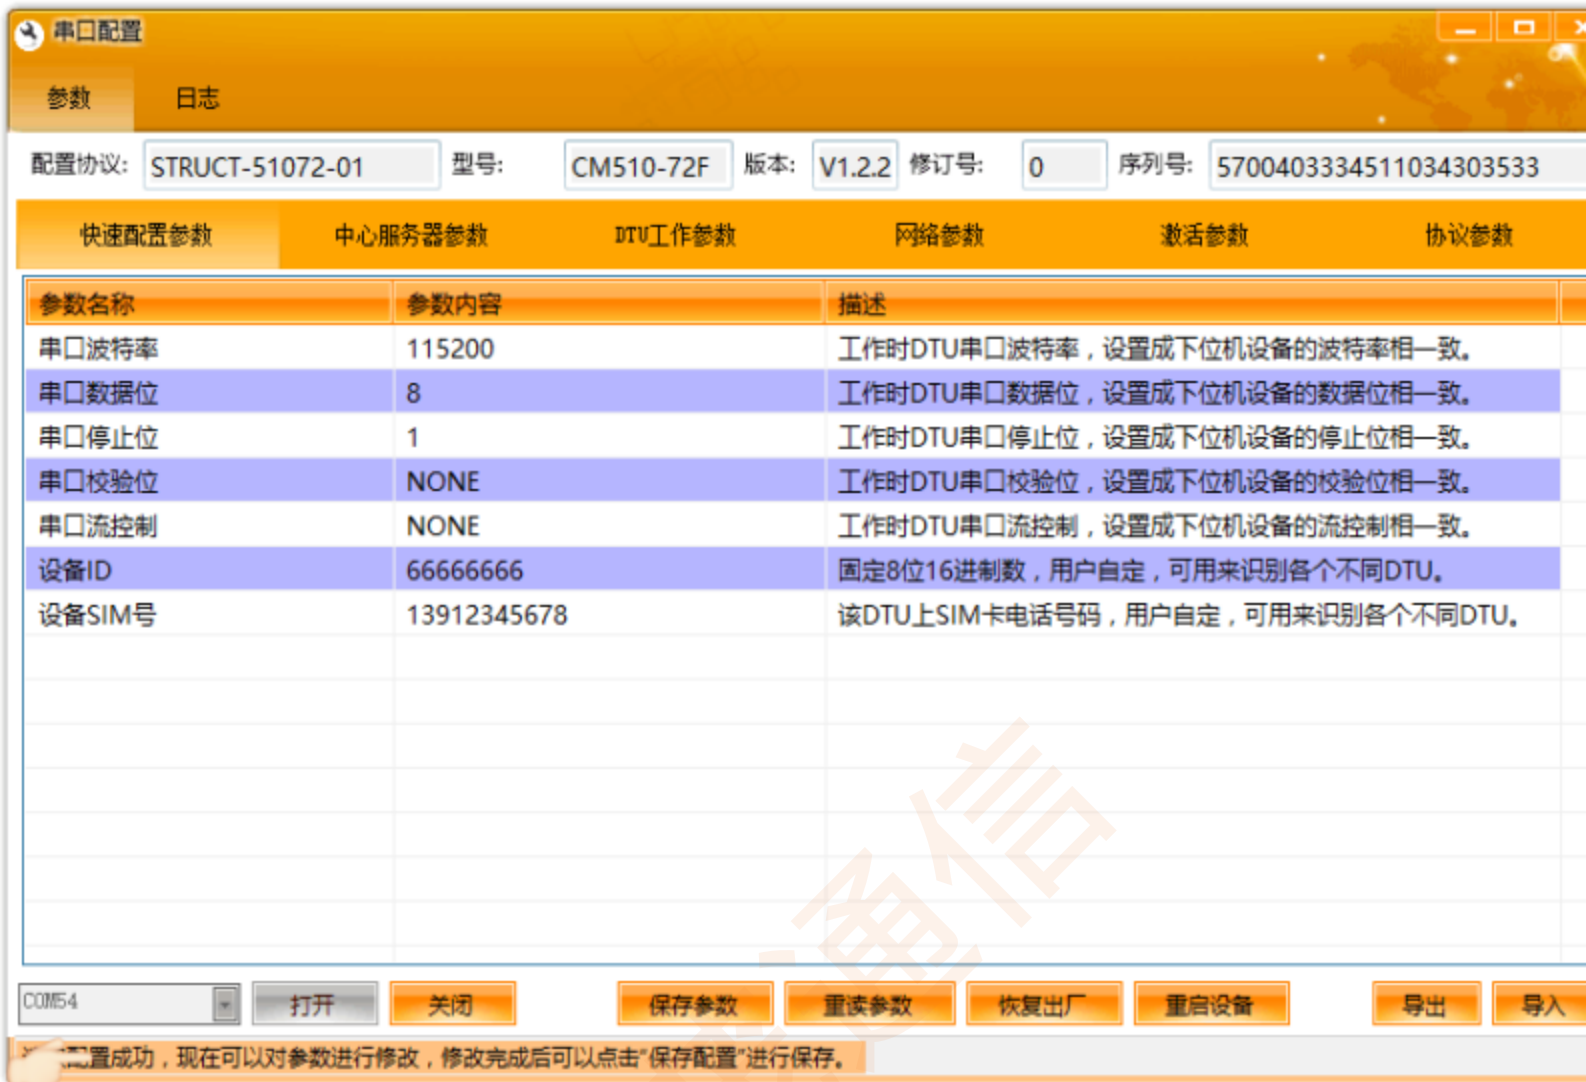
串口配置

参数　日志

配置协议: STRUCT-51072-01　型号: CM510-72F　版本: V1.2.2　修订号: 0　序列号: 57004033451103430353

快速配置参数　中心服务器参数　DTU工作参数　网络参数　激活参数　协议参数

| 参数名称 | 参数内容 | 描述 |
|---|---|---|
| 串口波特率 | 115200 | 工作时DTU串口波特率，设置成下位机设备的波特率相一致。 |
| 串口数据位 | 8 | 工作时DTU串口数据位，设置成下位机设备的数据位相一致。 |
| 串口停止位 | 1 | 工作时DTU串口停止位，设置成下位机设备的停止位相一致。 |
| 串口校验位 | NONE | 工作时DTU串口校验位，设置成下位机设备的校验位相一致。 |
| 串口流控制 | NONE | 工作时DTU串口流控制，设置成下位机设备的流控制相一致。 |
| 设备ID | 66666666 | 固定8位16进制数，用户自定，可用来识别各个不同DTU。 |
| 设备SIM号 | 13912345678 | 该DTU上SIM卡电话号码，用户自定，可用来识别各个不同DTU。 |

COM54　打开　关闭　保存参数　重读参数　恢复出厂　重启设备　导出　导入

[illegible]置成功，现在可以对参数进行修改，修改完成后可以点击"保存配置"进行保存。